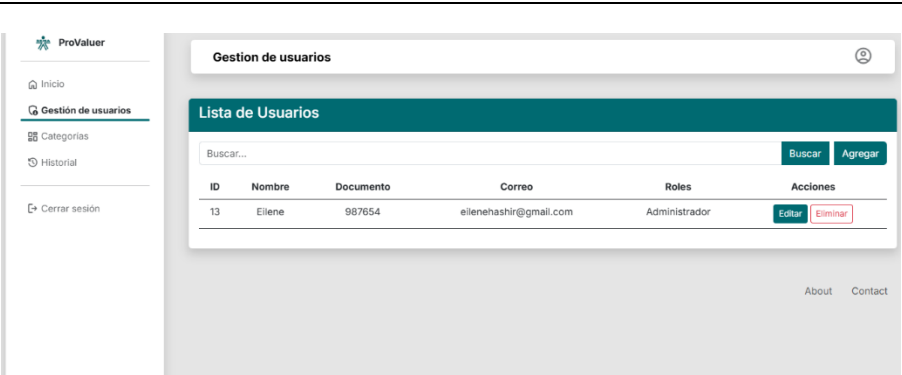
ProValuer

Inicio
Gestión de usuarios
Categorias
Historial

Cerrar sesión

Gestion de usuarios

Lista de Usuarios

Buscar...
Buscar
Agregar

| ID | Nombre | Documento | Correo | Roles | Acciones |
|---|---|---|---|---|---|
| 13 | Eilene | 987654 | eilenehashir@gmail.com | Administrador | Editar Eliminar |

About Contact